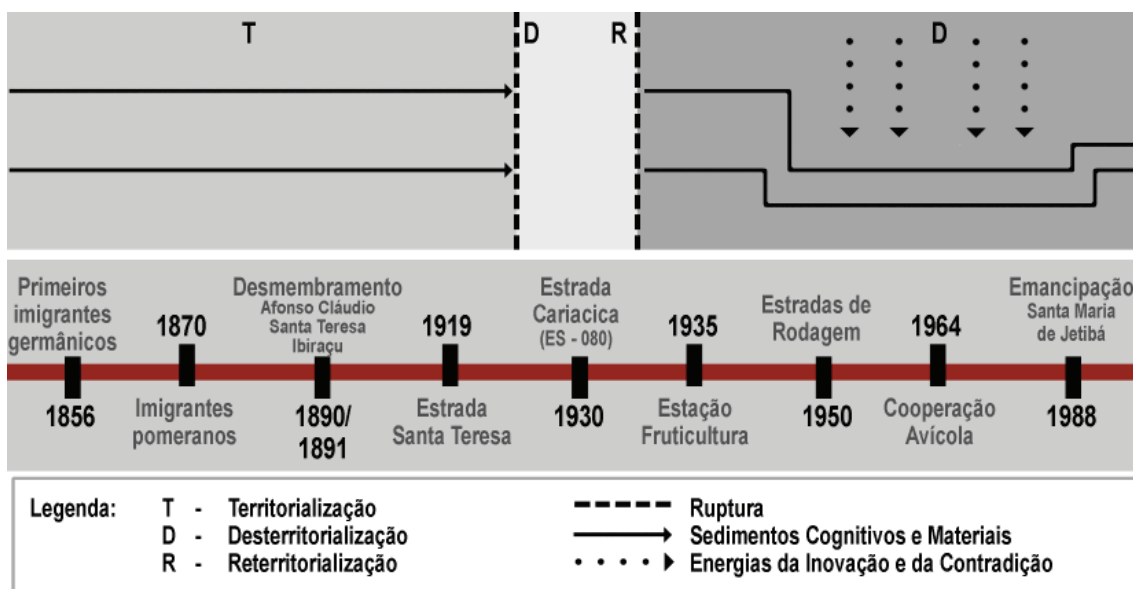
T

D

R

D

Primeiros imigrantes germânicos

1856

1870

Imigrantes pomeranos

Desmembramento
Afonso Cláudio
Santa Teresa
Ibiraçu

1890/
1891

1919

Estrada Santa Teresa

Estrada Cariacica
(ES - 080)

1930

1935

Estação Fruticultura

Estradas de Rodagem

1950

1964

Cooperação Avícola

Emancipação
Santa Maria de Jetibá

1988

Legenda:
T - Territorialização
D - Desterritorialização
R - Reterritorialização

Ruptura
Sedimentos Cognitivos e Materiais
Energias da Inovação e da Contradição